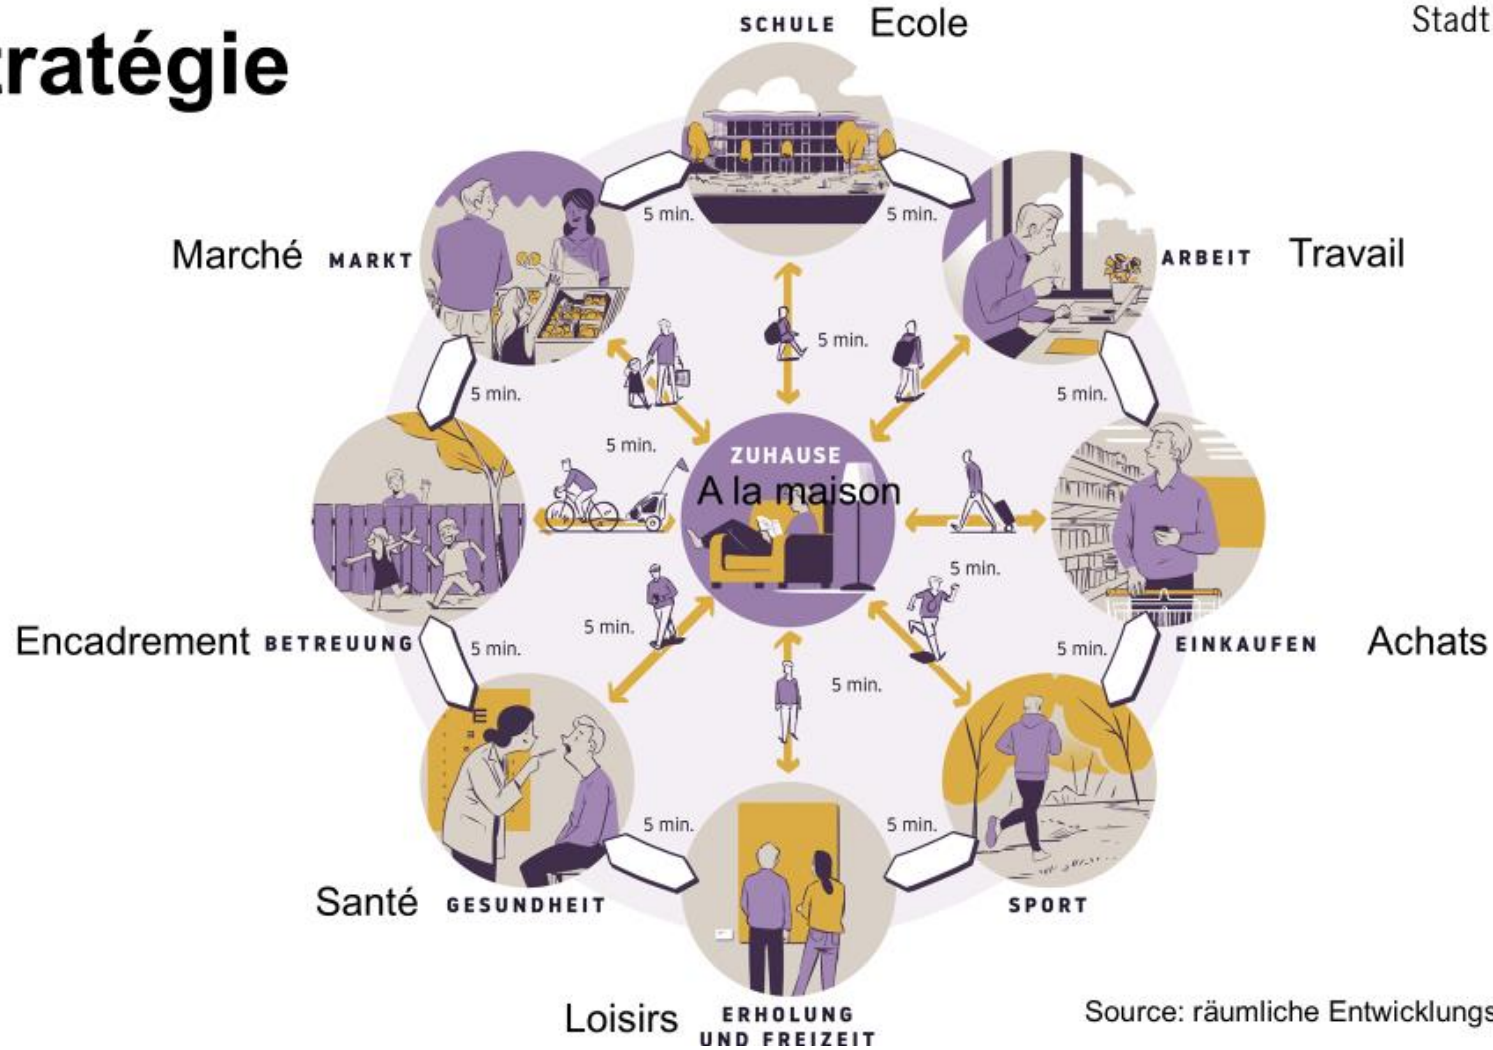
ratégie

Stadt

SCHULE Ecole

Marché MARKT

ARBEIT Travail

5 min.

5 min.

5 min.

5 min.

5 min.

5 min.

5 min.

ZUHAUSE
A la maison

5 min.

5 min.

5 min.

Encadrement BETREUUNG

5 min.

5 min.

EINKAUFEN Achats

5 min.

5 min.

5 min.

Santé GESUNDHEIT

SPORT

Loisirs ERHOLUNG UND FREIZEIT

Source: räumliche Entwicklungs